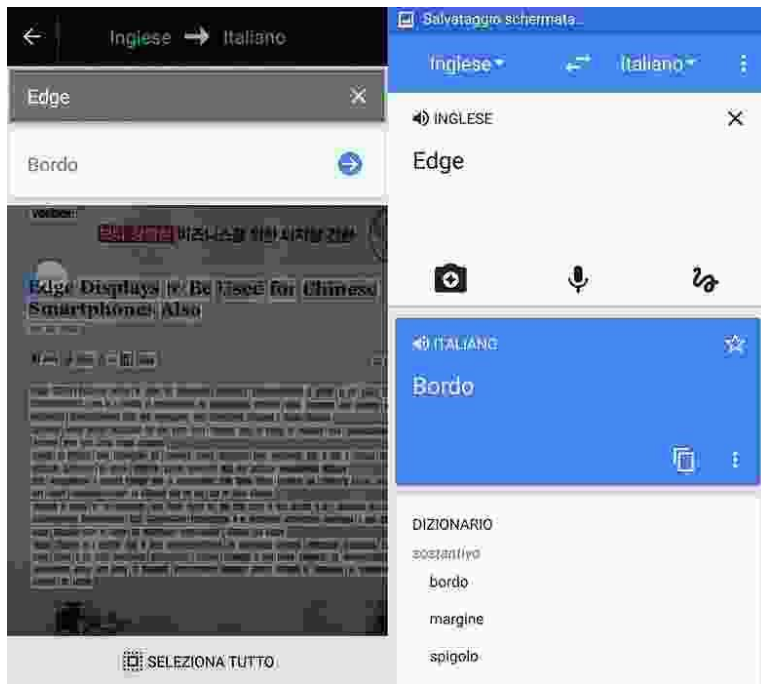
Inglese → Italiano

Edge

Bordo

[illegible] 비즈니스를 위한 시차발 건뷰

Edge Displays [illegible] Be Used for Chinese Smartphones Also

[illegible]

SELEZIONA TUTTO

Salvataggio schermata...

Inglese

Italiano

INGLESE

Edge

ITALIANO

Bordo

DIZIONARIO

sostantivo

bordo

margine

spigolo